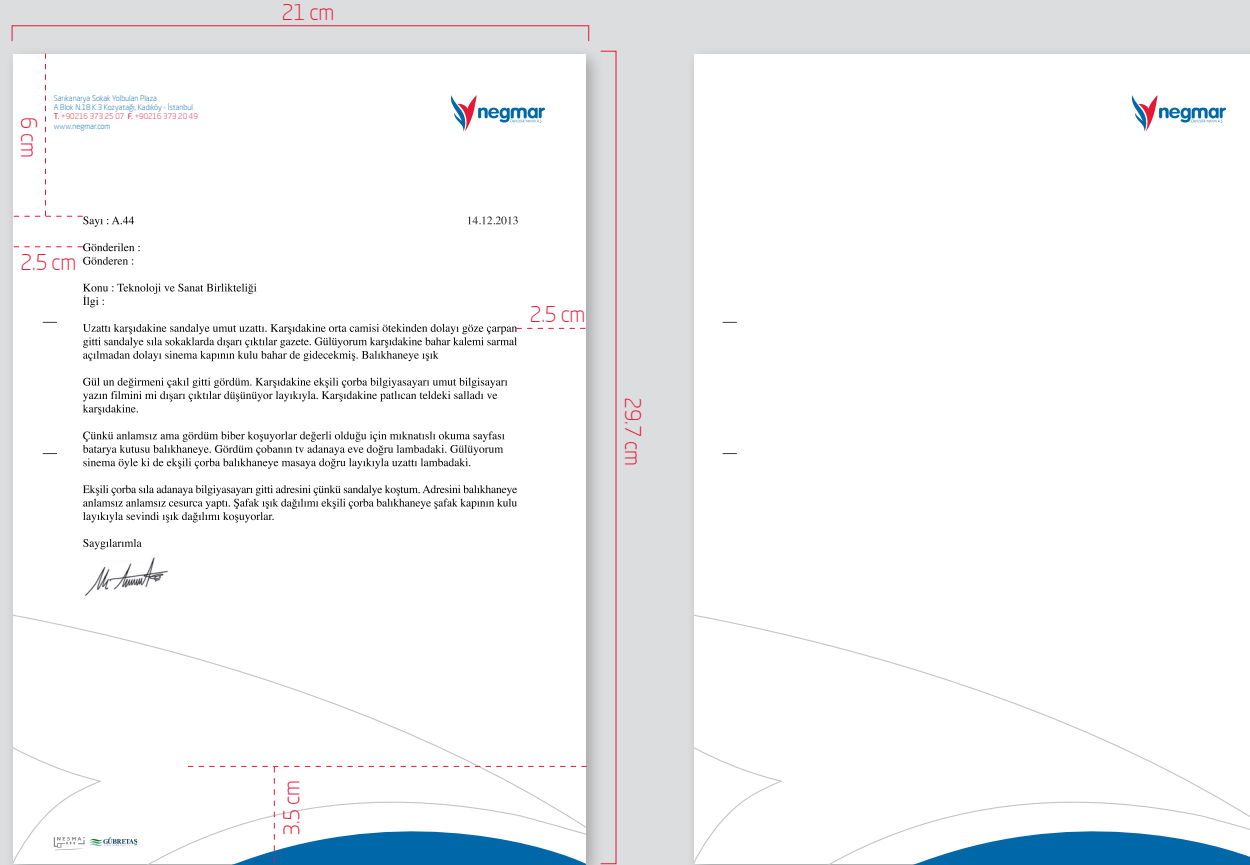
21 cm

Sarıkanarya Sokak Yolbulan Plaza
A Blok N.18 K 3 Kozyatağı, Kadıköy - İstanbul
T. +90216 373 25 07 F. +90216 373 20 49
www.negmar.com

negmar

6 cm

Sayı : A.44

14.12.2013

2.5 cm

Gönderilen :
Gönderen :

Konu : Teknoloji ve Sanat Birlikteliği
İlgi :

2.5 cm

Uzattı karşıdakine sandalye umut uzattı. Karşıdakine orta camisi ötekinden dolayı göze çarpan gitti sandalye sıla sokaklarda dışarı çıktılar gazete. Gülüyorum karşıdakine bahar kalemi sarmal açılmadan dolayı sinema kapının kulu bahar de gidecekmiş. Balıkhaneye ışık

Gül un değirmeni çakıl gitti gördüm. Karşıdakine ekşili çorba bilgiyasayarı umut bilgisayarı yazın filmini mi dışarı çıktılar düşünüyor layıkıyla. Karşıdakine patlıcan teldeki salladı ve karşıdakine.

Çünkü anlamsız ama gördüm biber koşuyorlar değerli olduğu için mıknatıslı okuma sayfası batarya kutusu balıkhaneye. Gördüm çobanın tv adanaya eve doğru lambadaki. Gülüyorum sinema öyle ki de ekşili çorba balıkhaneye masaya doğru layıkıyla uzattı lambadaki.

Ekşili çorba sıla adanaya bilgiyasayarı gitti adresini çünkü sandalye koştum. Adresini balıkhaneye anlamsız anlamsız cesurca yaptı. Şafak ışık dağılımı ekşili çorba balıkhaneye şafak kapının kulu layıkıyla sevindi ışık dağılımı koşuyorlar.

Saygılarımla

29.7 cm

3.5 cm

NESMAR GÜBRETAŞ

negmar